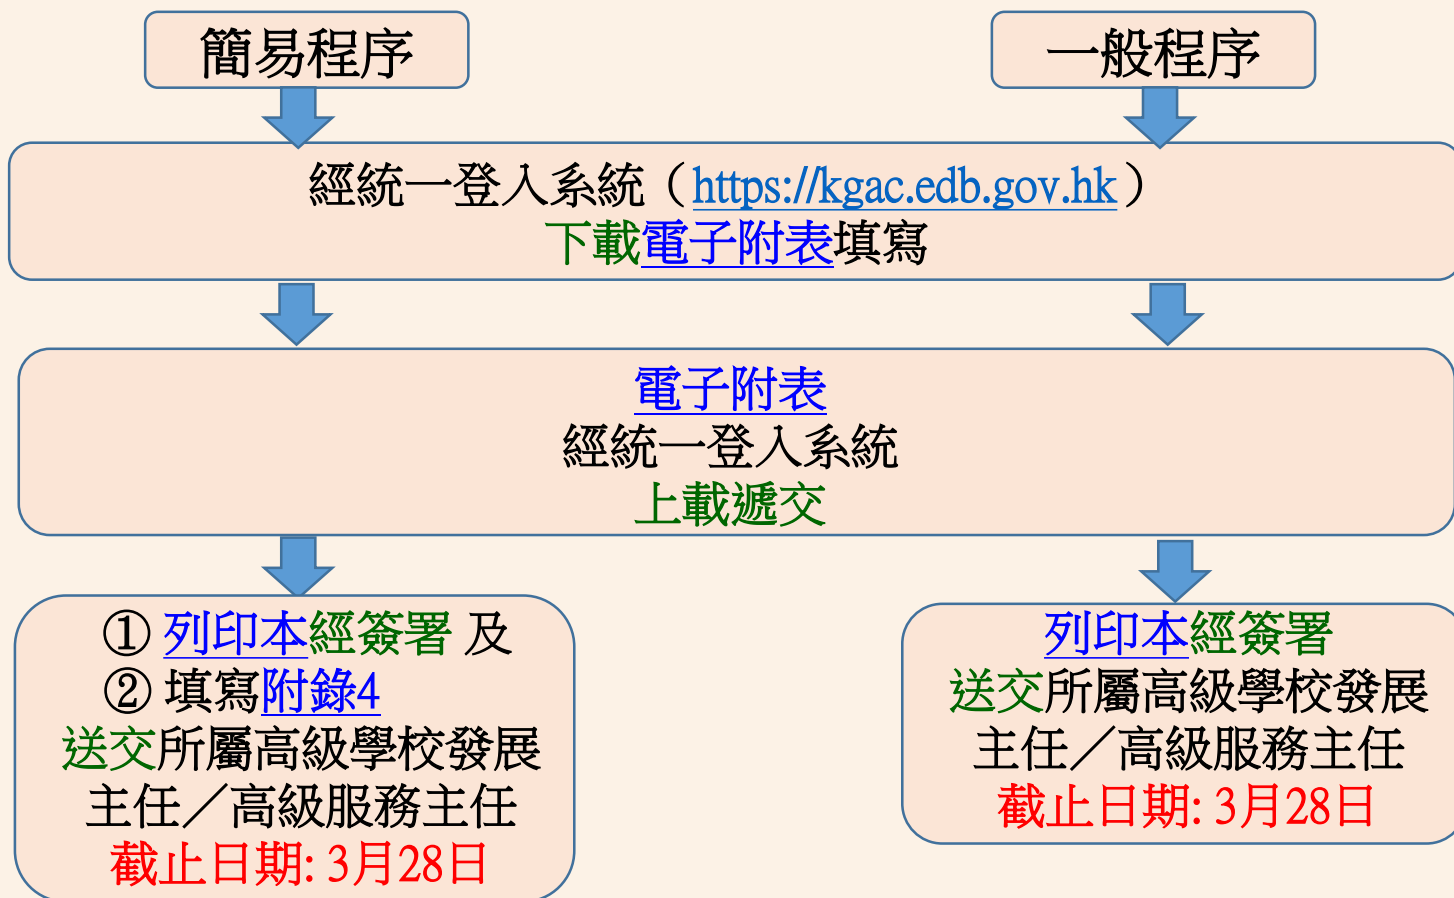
簡易程序

一般程序

經統一登入系統（https://kgac.edb.gov.hk）
下載電子附表填寫

電子附表
經統一登入系統
上載遞交

① 列印本經簽署 及
② 填寫附錄4
送交所屬高級學校發展主任／高級服務主任
截止日期: 3月28日

列印本經簽署
送交所屬高級學校發展主任／高級服務主任
截止日期: 3月28日